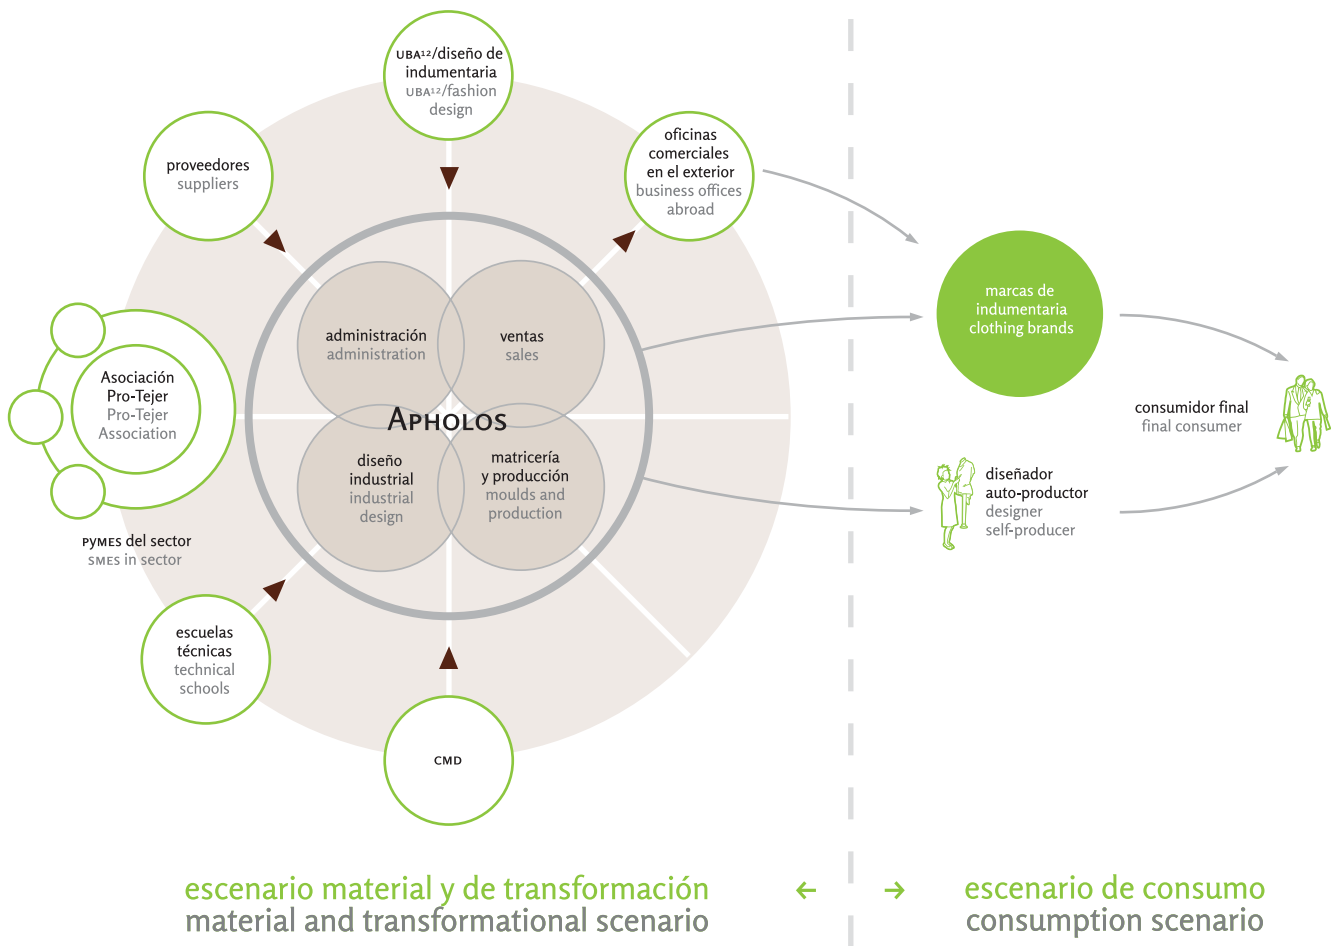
UBA¹²/diseño de indumentaria
UBA¹²/fashion design

proveedores
suppliers

oficinas comerciales en el exterior
business offices abroad

administración
administration

ventas
sales

APHOLOS

diseño industrial
industrial design

matricería y producción
moulds and production

Asociación Pro-Tejer
Pro-Tejer Association

PYMES del sector
SMES in sector

escuelas técnicas
technical schools

CMD

marcas de indumentaria
clothing brands

consumidor final
final consumer

diseñador auto-productor
designer self-producer

escenario material y de transformación
material and transformational scenario

←

→

escenario de consumo
consumption scenario